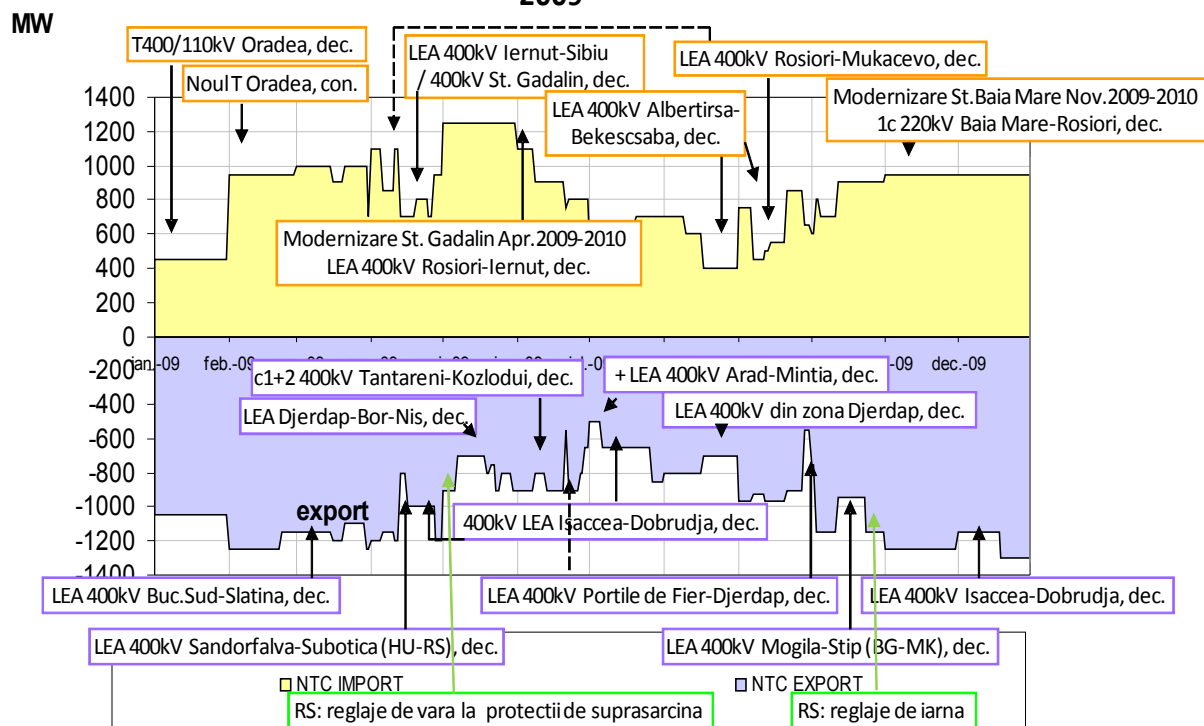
2009

MW

T400/110kV Oradea, dec.

NoulT Oradea, con.

LEA 400kV Iernut-Sibiu / 400kV St. Gadalin, dec.

LEA 400kV Rosiori-Mukacevo, dec.

LEA 400kV Albertirsa-Bekescsaba, dec.

Modernizare St.Baia Mare Nov.2009-2010 1c 220kV Baia Mare-Rosiori, dec.

Modernizare St. Gadalin Apr.2009-2010 LEA 400kV Rosiori-Iernut, dec.

1400
1200
1000
800
600
400
200
0
-200
-400
-600
-800
-1000
-1200
-1400

jan.-09 feb.-09 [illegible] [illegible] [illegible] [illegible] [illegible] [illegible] -09 dec.-09

c1+2 400kV Tantareni-Kozlodui, dec.

+ LEA 400kV Arad-Mintia, dec.

LEA Djerdap-Bor-Nis, dec.

LEA 400kV din zona Djerdap, dec.

export

400kV LEA Isaccea-Dobrudja, dec.

LEA 400kV Buc.Sud-Slatina, dec.

LEA 400kV Portile de Fier-Djerdap, dec.

LEA 400kV Isaccea-Dobrudja, dec.

LEA 400kV Sandorfalva-Subotica (HU-RS), dec.

LEA 400kV Mogila-Stip (BG-MK), dec.

NTC IMPORT

NTC EXPORT

RS: reglaje de vara la protectii de suprasarcina

RS: reglaje de iarna